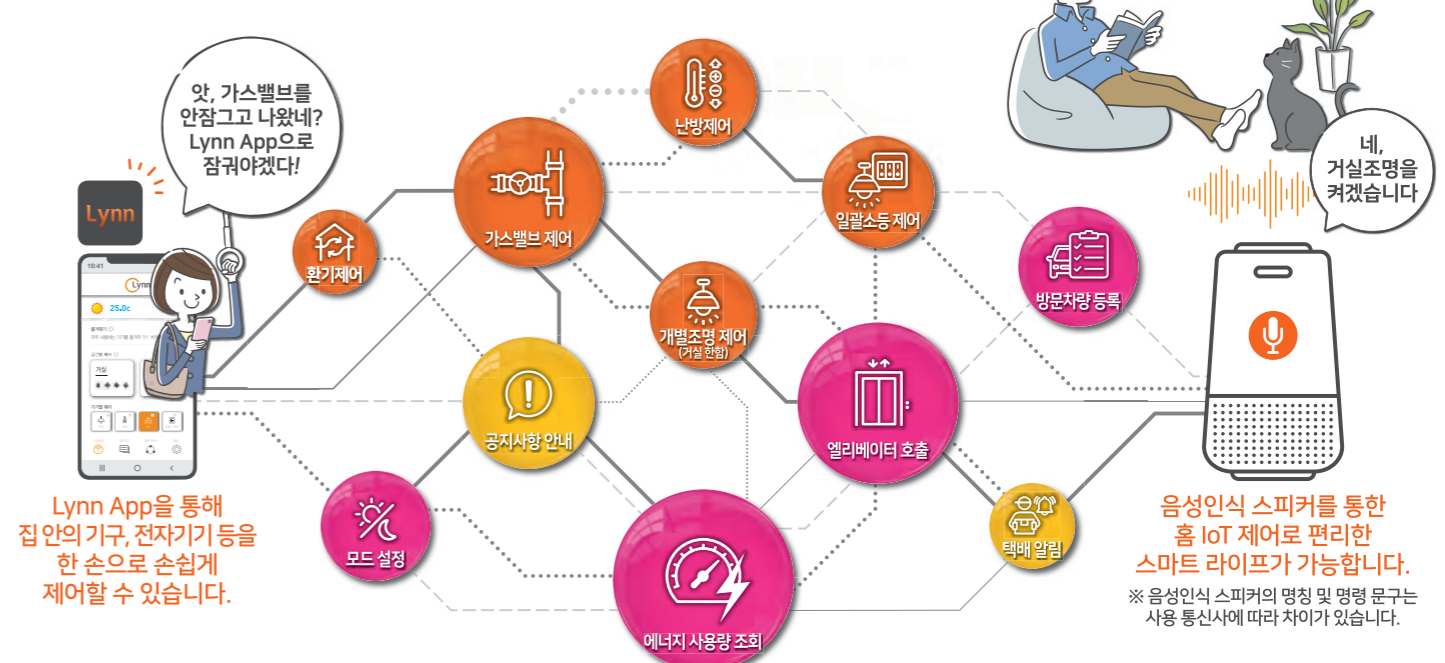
앗, 가스밸브를 안잠그고 나왔네? Lynn App으로 잠궈야겠다!

Lynn

10:41

Lynn

25.0c

Lynn App을 통해 집 안의 기구, 전자기기 등을 한 손으로 손쉽게 제어할 수 있습니다.

환기제어

가스밸브 제어

난방제어

일괄소등 제어

개별조명 제어 (거실 한함)

공지사항 안내

모드 설정

에너지 사용량 조회

엘리베이터 호출

방문차량 등록

택배 알림

네, 거실조명을 켜겠습니다

음성인식 스피커를 통한 홈 IoT 제어로 편리한 스마트 라이프가 가능합니다.

※ 음성인식 스피커의 명칭 및 명령 문구는 사용 통신사에 따라 차이가 있습니다.